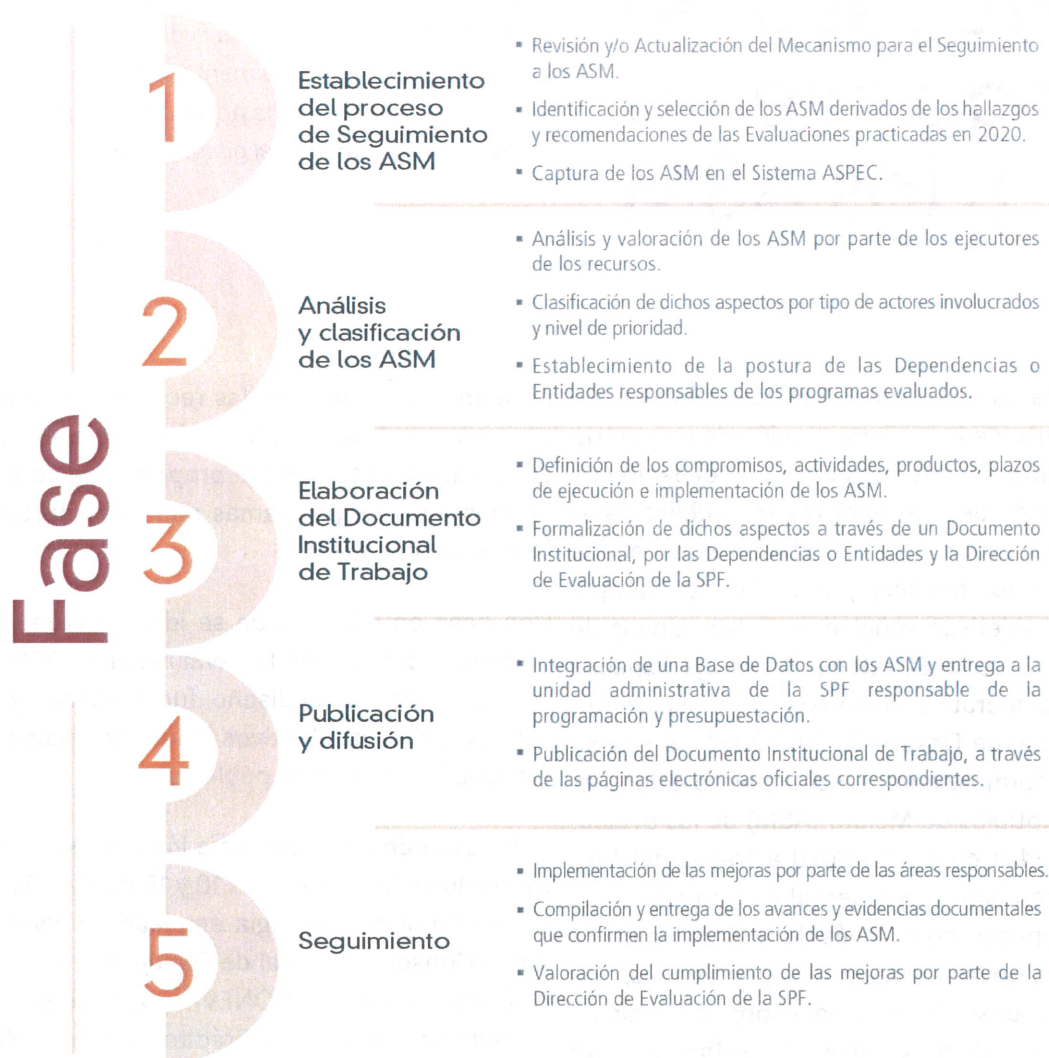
Fase

1

Establecimiento del proceso de Seguimiento de los ASM

▪ Revisión y/o Actualización del Mecanismo para el Seguimiento a los ASM.

▪ Identificación y selección de los ASM derivados de los hallazgos y recomendaciones de las Evaluaciones practicadas en 2020.

▪ Captura de los ASM en el Sistema ASPEC.

2

Análisis y clasificación de los ASM

▪ Análisis y valoración de los ASM por parte de los ejecutores de los recursos.

▪ Clasificación de dichos aspectos por tipo de actores involucrados y nivel de prioridad.

▪ Establecimiento de la postura de las Dependencias o Entidades responsables de los programas evaluados.

3

Elaboración del Documento Institucional de Trabajo

▪ Definición de los compromisos, actividades, productos, plazos de ejecución e implementación de los ASM.

▪ Formalización de dichos aspectos a través de un Documento Institucional, por las Dependencias o Entidades y la Dirección de Evaluación de la SPF.

4

Publicación y difusión

▪ Integración de una Base de Datos con los ASM y entrega a la unidad administrativa de la SPF responsable de la programación y presupuestación.

▪ Publicación del Documento Institucional de Trabajo, a través de las páginas electrónicas oficiales correspondientes.

5

Seguimiento

▪ Implementación de las mejoras por parte de las áreas responsables.

▪ Compilación y entrega de los avances y evidencias documentales que confirmen la implementación de los ASM.

▪ Valoración del cumplimiento de las mejoras por parte de la Dirección de Evaluación de la SPF.